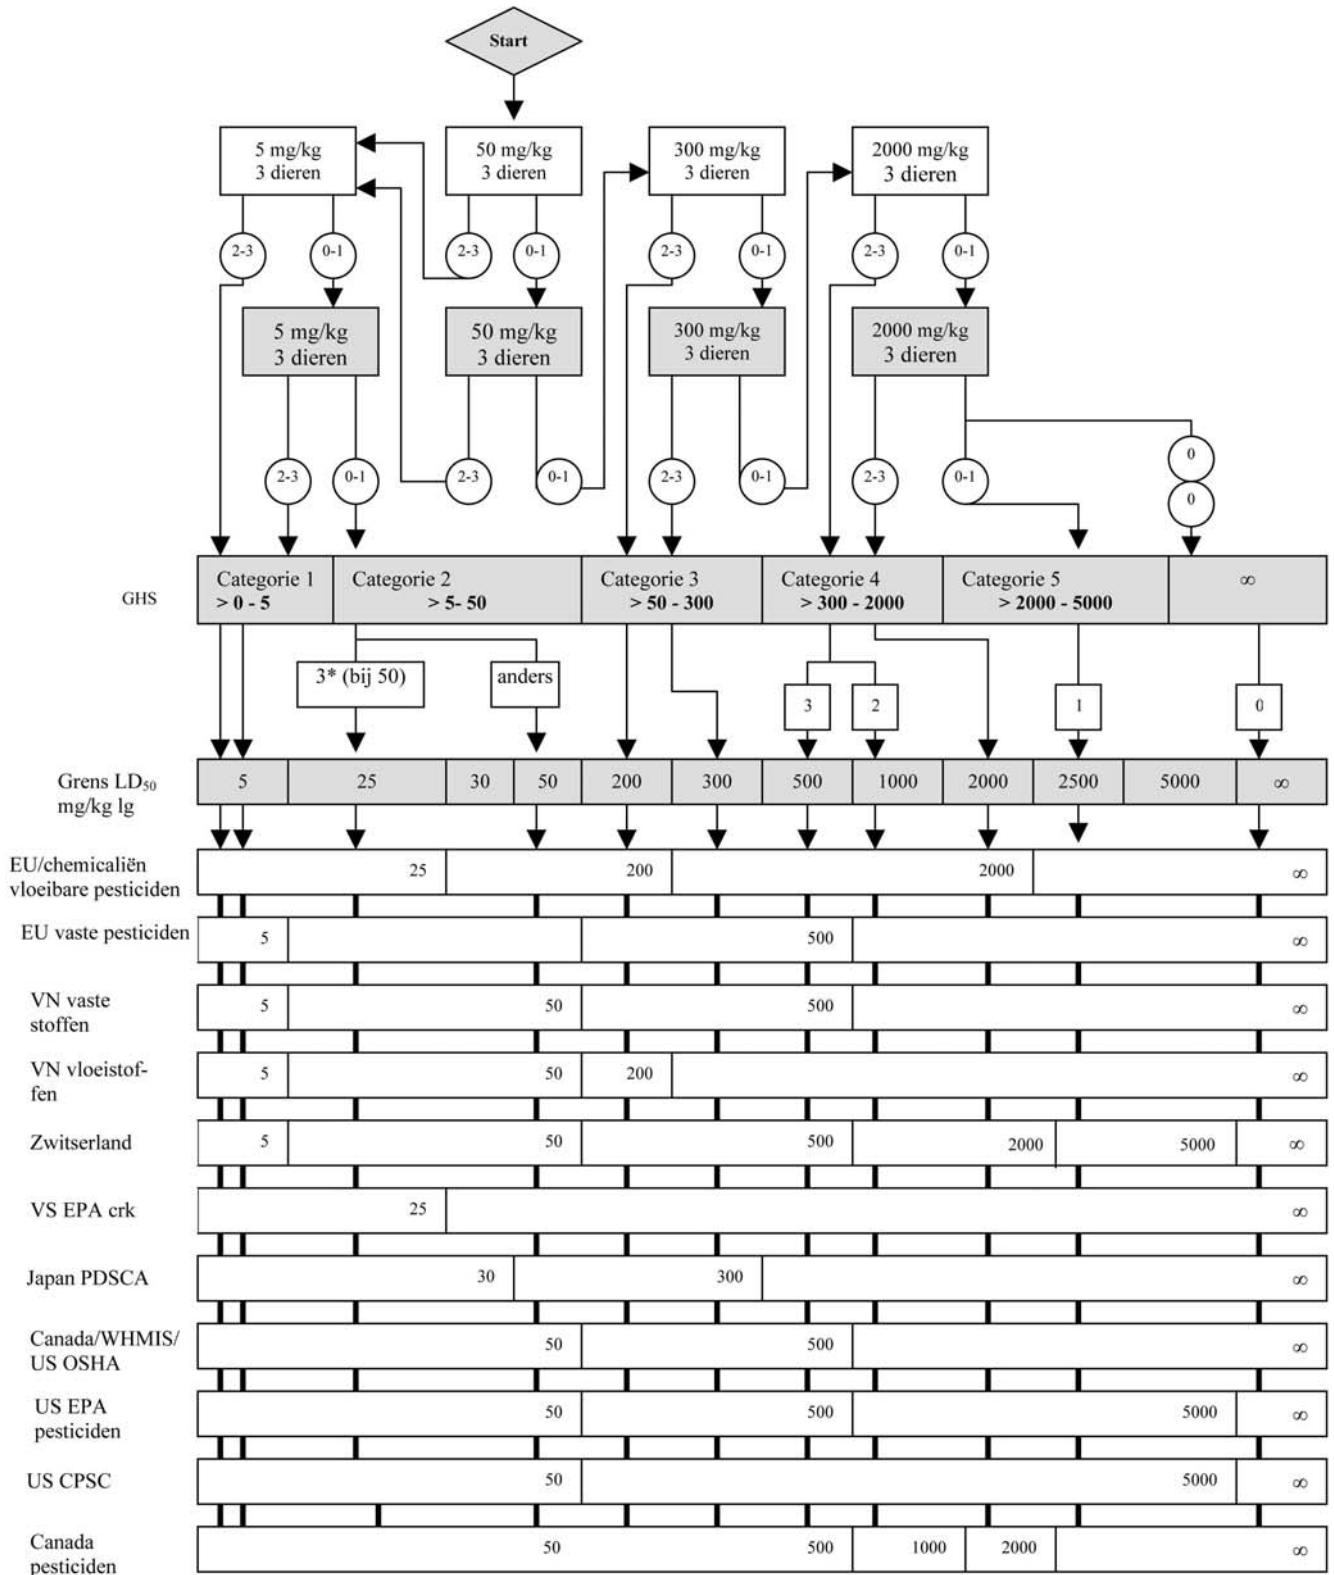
Start

5 mg/kg
3 dieren

50 mg/kg
3 dieren

300 mg/kg
3 dieren

2000 mg/kg
3 dieren

2-3 0-1 2-3 0-1 2-3 0-1 2-3 0-1

5 mg/kg
3 dieren

50 mg/kg
3 dieren

300 mg/kg
3 dieren

2000 mg/kg
3 dieren

2-3 0-1 2-3 0-1 2-3 0-1 2-3 0-1 0 0

GHS

| Categorie 1 > 0 - 5 | Categorie 2 > 5- 50 | Categorie 3 > 50 - 300 | Categorie 4 > 300 - 2000 | Categorie 5 > 2000 - 5000 | ∞ |
|---|---|---|---|---|---|

3* (bij 50)
anders
3
2
1
0

Grens LD$_{50}$ mg/kg lg

| 5 | 25 | 30 | 50 | 200 | 300 | 500 | 1000 | 2000 | 2500 | 5000 | ∞ |
|---|---|---|---|---|---|---|---|---|---|---|---|

EU/chemicaliën vloeibare pesticiden: 25, 200, 2000, ∞

EU vaste pesticiden: 5, 500, ∞

VN vaste stoffen: 5, 50, 500, ∞

VN vloeistoffen: 5, 50, 200, ∞

Zwitserland: 5, 50, 500, 2000, 5000, ∞

VS EPA crk: 25, ∞

Japan PDSCA: 30, 300, ∞

Canada/WHMIS/ US OSHA: 50, 500, ∞

US EPA pesticiden: 50, 500, 5000, ∞

US CPSC: 50, 5000, ∞

Canada pesticiden: 50, 500, 1000, 2000, ∞